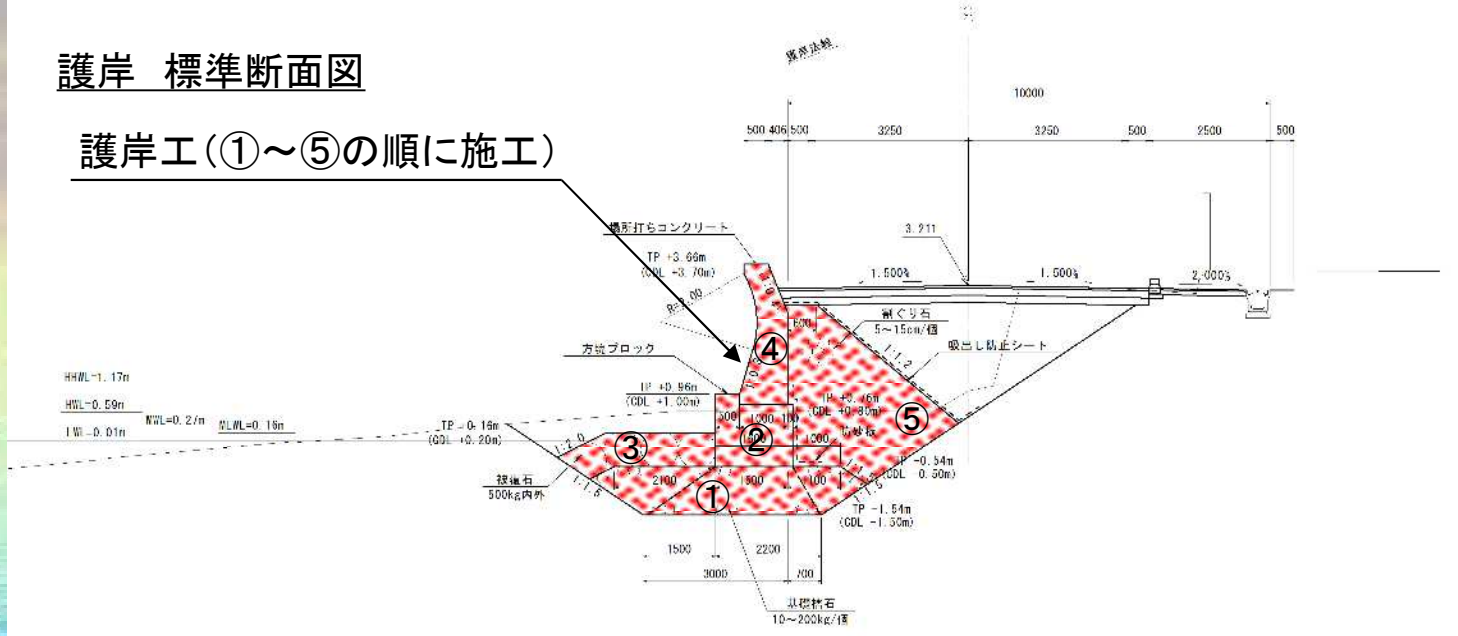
護岸　標準断面図

護岸工（①～⑤の順に施工）

護岸法線

10000

500 406 500　3250　3250　500　2500　500

場所打ちコンクリート

3.211

TP +3.66m
(CDL +3.70m)

1.500%　1.500%　2.000%

R=3.00

500

割ぐり石
5～15cm/個

吸出し防止シート

方塊ブロック

④

1:1.2

HHWL=1.17m

HWL=0.59m

MWL=0.27m

LWL=0.01m

MLWL=0.16m

TP +0.96m
(CDL +1.00m)

TP +0.76m
(CDL +0.80m)

⑤

TP -0.16m
(CDL +0.20m)

1:2.0

③

500

1200 100

②

防砂板

1000

TP -0.54m
(CDL 0.50m)

被覆石
500kg内外

1:1.5

2100

1500

100

①

1:1.5

TP -1.54m
(CDL -1.50m)

1500

2200

3000

700

基礎捨石
10～200kg/個